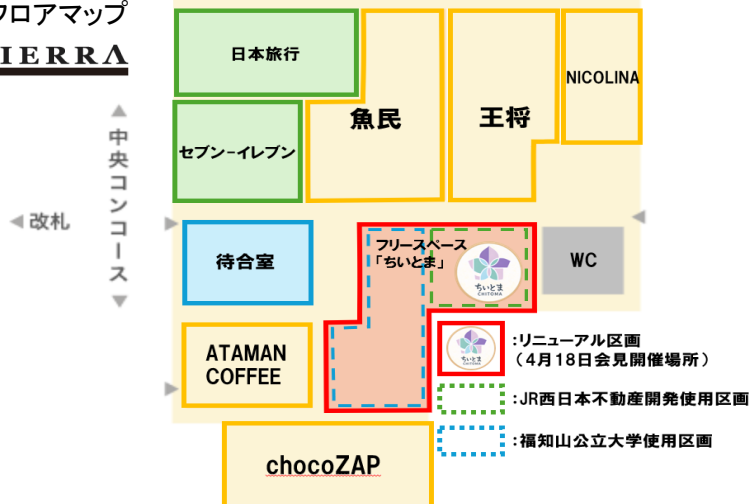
フロアマップ
IERRA

◀ 改札

▲ 中央コンコース ▼

日本旅行

魚民

王将

NICOLINA

セブン-イレブン

待合室

フリースペース
「ちいとま」

ちいとま
CHIITOMA

WC

ATAMAN COFFEE

:リニューアル区画
（4月18日会見開催場所）

ちいとま
CHIITOMA

:JR西日本不動産開発使用区画

:福知山公立大学使用区画

chocoZAP